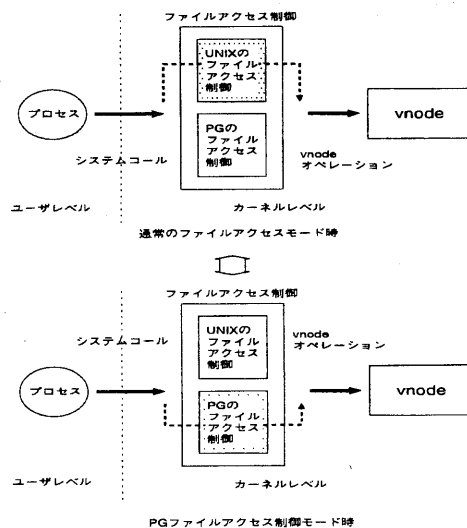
ファイルアクセス制御

UNIXのファイルアクセス制御

プロセス

vnode

PGのファイルアクセス制御

システムコール

vnode オペレーション

ユーザレベル

カーネルレベル

通常のファイルアクセスモード時

ファイルアクセス制御

UNIXのファイルアクセス制御

vnode オペレーション

システムコール

プロセス

vnode

PGのファイルアクセス制御

ユーザレベル

カーネルレベル

PGファイルアクセス制御モード時